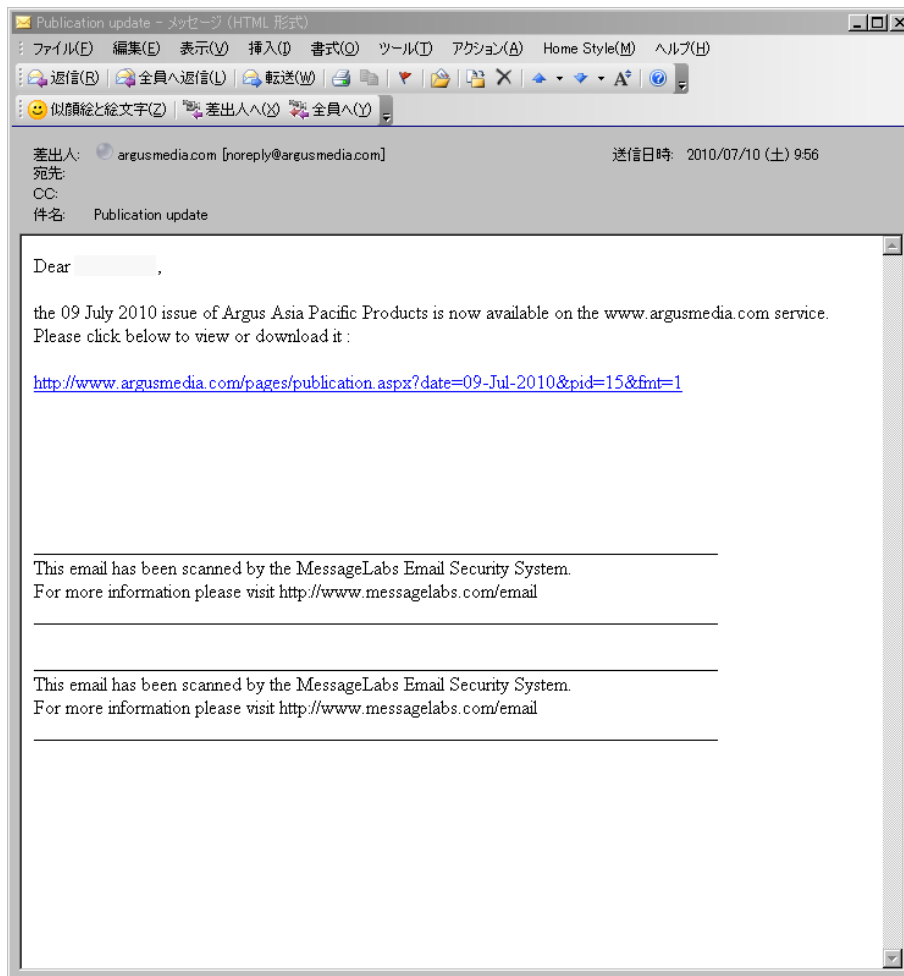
Publication update - メッセージ (HTML 形式)

ファイル(F) 編集(E) 表示(V) 挿入(I) 書式(O) ツール(T) アクション(A) Home Style(M) ヘルプ(H)

返信(R) 全員へ返信(L) 転送(W)

似顔絵と絵文字(Z) 差出人へ(X) 全員へ(Y)

差出人: argusmedia.com [noreply@argusmedia.com]
送信日時: 2010/07/10 (土) 9:56
宛先:
CC:
件名: Publication update

Dear ,

the 09 July 2010 issue of Argus Asia Pacific Products is now available on the www.argusmedia.com service. Please click below to view or download it :

http://www.argusmedia.com/pages/publication.aspx?date=09-Jul-2010&pid=15&fmt=1

This email has been scanned by the MessageLabs Email Security System.
For more information please visit http://www.messagelabs.com/email

This email has been scanned by the MessageLabs Email Security System.
For more information please visit http://www.messagelabs.com/email